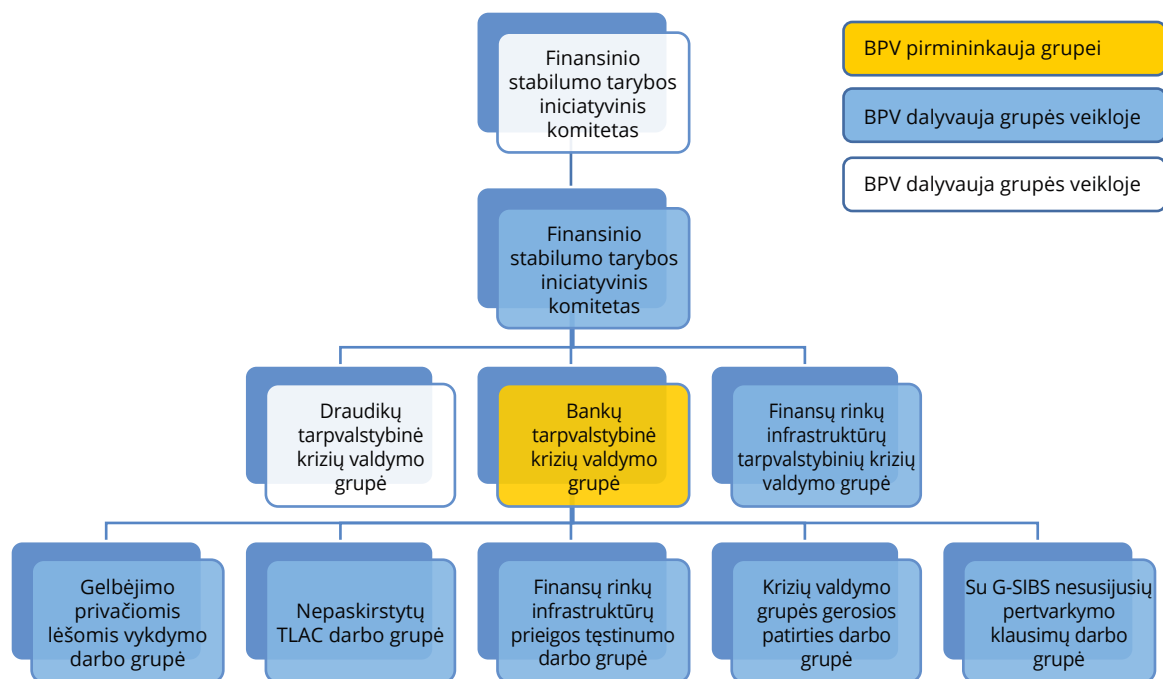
Finansinio stabilumo tarybos iniciatyvinis komitetas

BPV pirmininkauja grupei

BPV dalyvauja grupės veikloje

BPV dalyvauja grupės veikloje

Finansinio stabilumo tarybos iniciatyvinis komitetas

Draudikų tarpvalstybinė krizių valdymo grupė

Bankų tarpvalstybinė krizių valdymo grupė

Finansų rinkų infrastruktūrų tarpvalstybinių krizių valdymo grupė

Gelbėjimo privačiomis lėšomis vykdymo darbo grupė

Nepaskirstytų TLAC darbo grupė

Finansų rinkų infrastruktūrų prieigos tęstinumo darbo grupė

Krizių valdymo grupės gerosios patirties darbo grupė

Su G-SIBS nesusijusių pertvarkymo klausimų darbo grupė